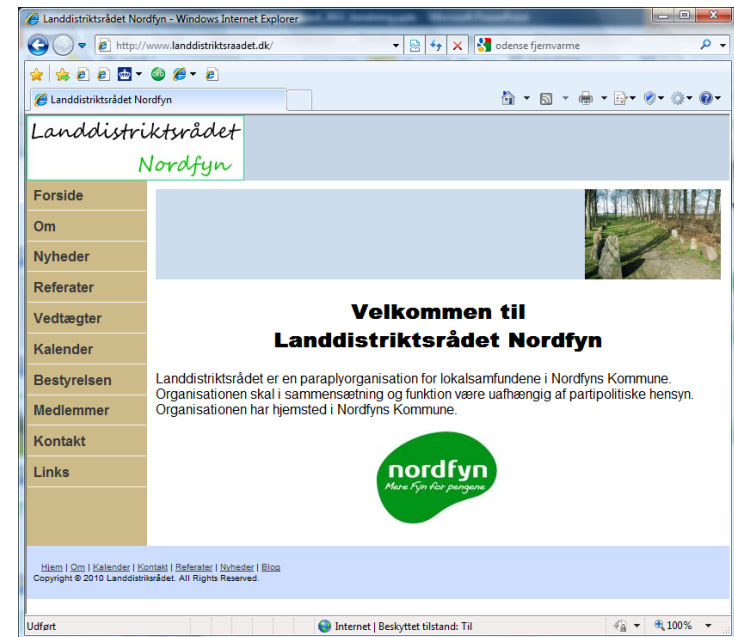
Landdistriktsrådet Nordfyn - Windows Internet Explorer

http://www.landdistriktsraadet.dk/

odense fjernvarme

Landdistriktsrådet Nordfyn

Landdistriktsrådet
Nordfyn

Forside
Om
Nyheder
Referater
Vedtægter
Kalender
Bestyrelsen
Medlemmer
Kontakt
Links

Velkommen til
Landdistriktsrådet Nordfyn

Landdistriktsrådet er en paraplyorganisation for lokalsamfundene i Nordfyns Kommune. Organisationen skal i sammensætning og funktion være uafhængig af partipolitiske hensyn. Organisationen har hjemsted i Nordfyns Kommune.

nordfyn
Mere Fyn for pengene

Hjem | Om | Kalender | Kontakt | Referater | Nyheder | Blog
Copyright © 2010 Landdistriksrådet. All Rights Reserved.

Udført

Internet | Beskyttet tilstand: Til

100%